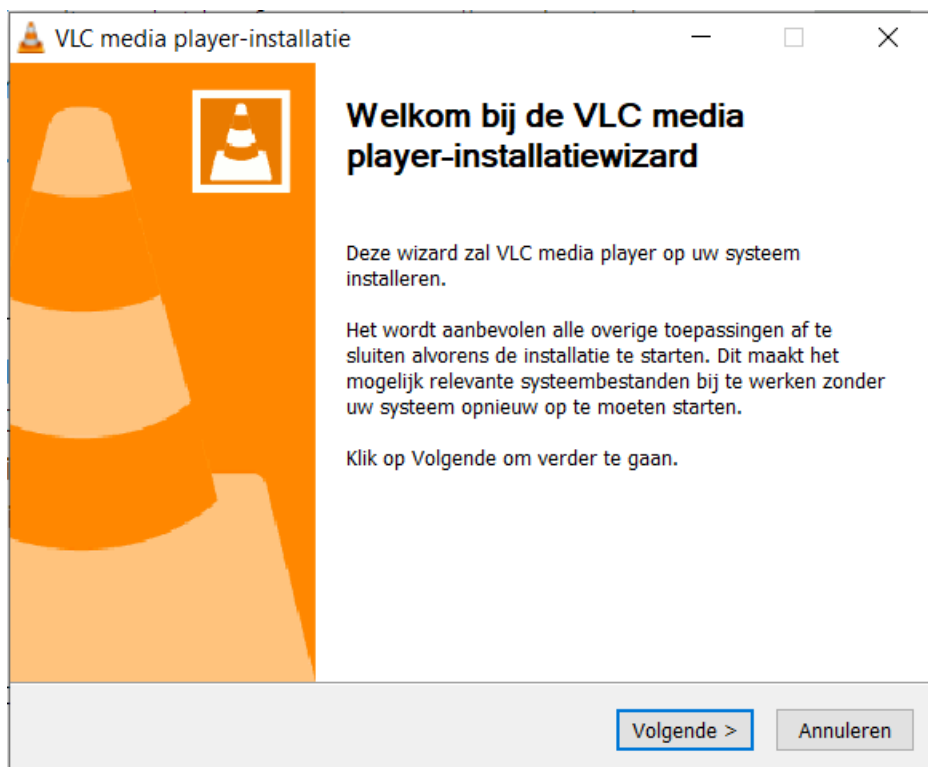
VLC media player-installatie

Welkom bij de VLC media player-installatiewizard

Deze wizard zal VLC media player op uw systeem installeren.

Het wordt aanbevolen alle overige toepassingen af te sluiten alvorens de installatie te starten. Dit maakt het mogelijk relevante systeembestanden bij te werken zonder uw systeem opnieuw op te moeten starten.

Klik op Volgende om verder te gaan.

Volgende >

Annuleren